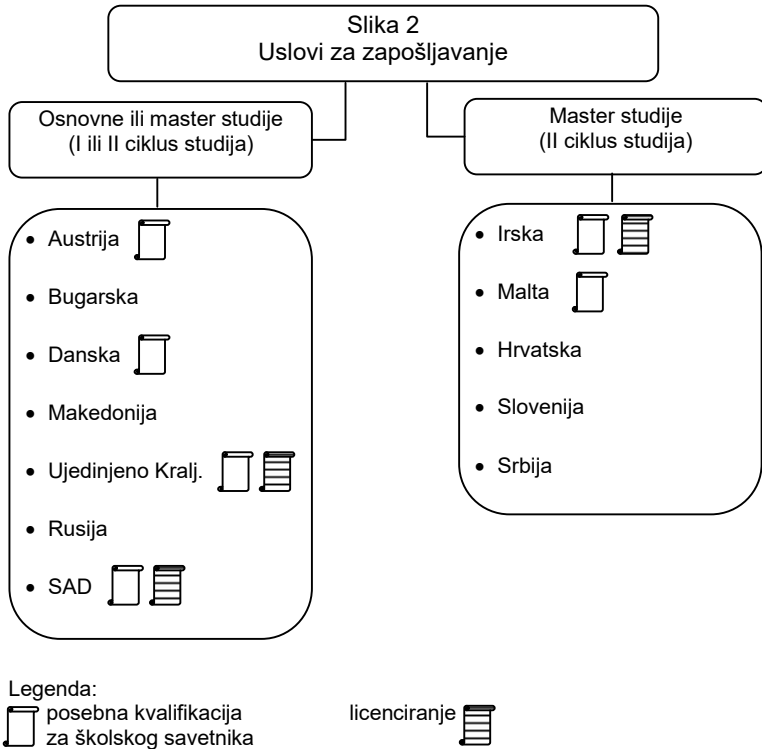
Slika 2
Uslovi za zapošljavanje

Osnovne ili master studije
(I ili II ciklus studija)

- Austrija
- Bugarska
- Danska
- Makedonija
- Ujedinjeno Kralj.
- Rusija
- SAD

Master studije
(II ciklus studija)

- Irska
- Malta
- Hrvatska
- Slovenija
- Srbija

Legenda:
posebna kvalifikacija za školskog savetnika

licenciranje